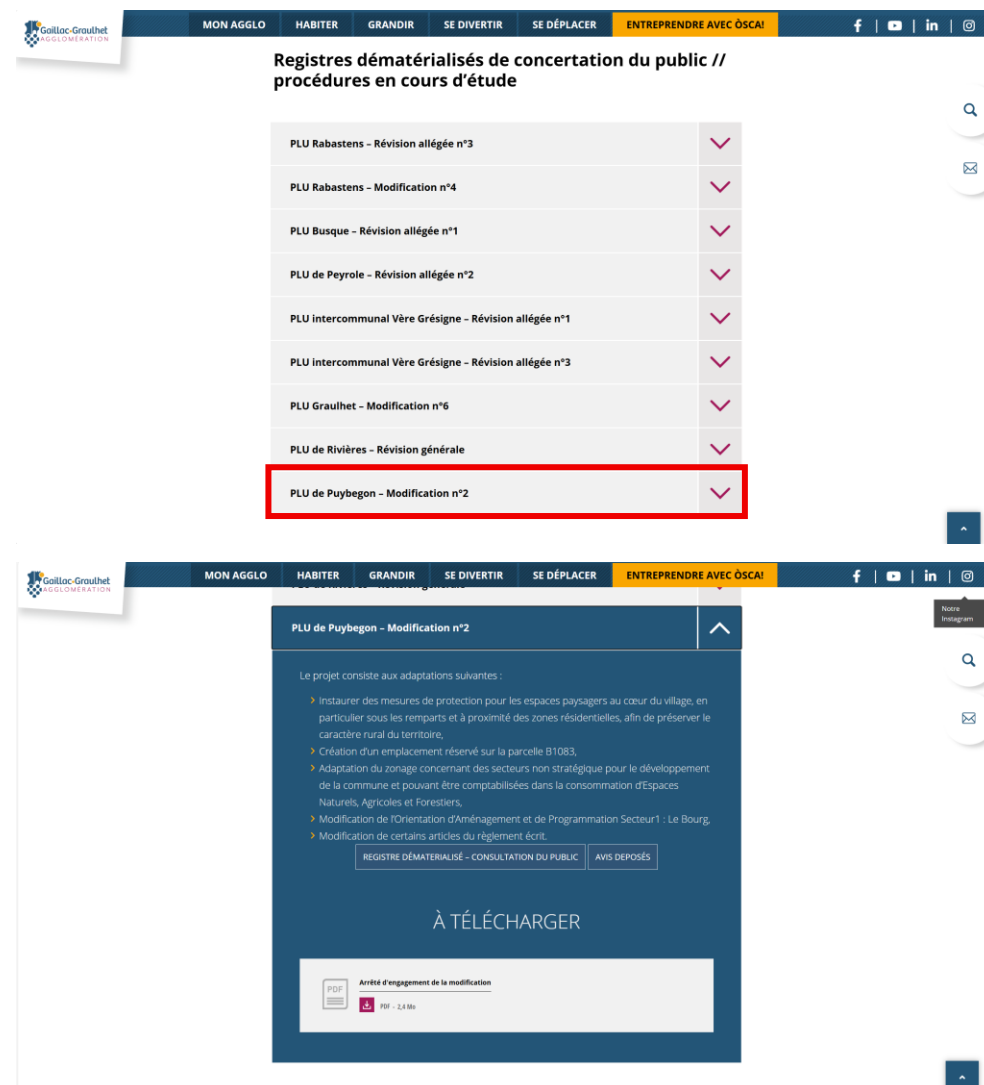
Gaillac-Graulhet AGGLOMÉRATION

MON AGGLO | HABITER | GRANDIR | SE DIVERTIR | SE DÉPLACER | ENTREPRENDRE AVEC ÓSCA!

f | ▶ | in | ◎

Registres dématérialisés de concertation du public // procédures en cours d'étude

PLU Rabastens – Révision allégée n°3

PLU Rabastens – Modification n°4

PLU Busque – Révision allégée n°1

PLU de Peyrole – Révision allégée n°2

PLU intercommunal Vère Grésigne – Révision allégée n°1

PLU intercommunal Vère Grésigne – Révision allégée n°3

PLU Graulhet – Modification n°6

PLU de Rivières – Révision générale

PLU de Puybegon – Modification n°2

Gaillac-Graulhet AGGLOMÉRATION

MON AGGLO | HABITER | GRANDIR | SE DIVERTIR | SE DÉPLACER | ENTREPRENDRE AVEC ÓSCA!

f | ▶ | in | ◎

Notre Instagram

PLU de Puybegon – Modification n°2

Le projet consiste aux adaptations suivantes :

› Instaurer des mesures de protection pour les espaces paysagers au cœur du village, en particulier sous les remparts et à proximité des zones résidentielles, afin de préserver le caractère rural du territoire,
› Création d'un emplacement réservé sur la parcelle B1083,
› Adaptation du zonage concernant des secteurs non stratégique pour le développement de la commune et pouvant être comptabilisées dans la consommation d'Espaces Naturels, Agricoles et Forestiers,
› Modification de l'Orientation d'Aménagement et de Programmation Secteur1 : Le Bourg,
› Modification de certains articles du règlement écrit.

REGISTRE DÉMATERIALISÉ – CONSULTATION DU PUBLIC | AVIS DEPOSÉS

À TÉLÉCHARGER

PDF

Arrêté d'engagement de la modification

PDF - 2,4 Mo